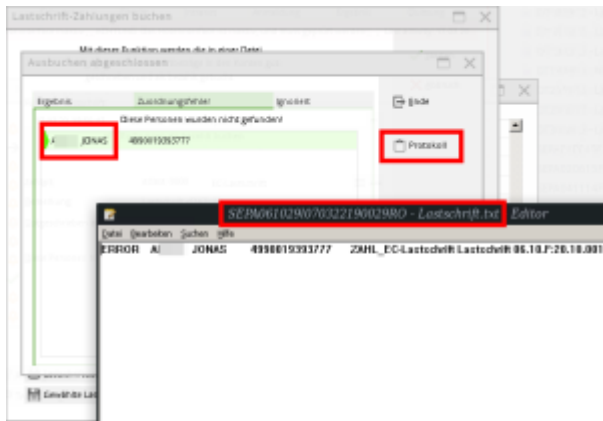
Lastschrift-Zahlungen buchen

Mit dieser Funktion werden die in einer Datei

Ausbuchen abgeschlossen

Ergebnis | Zuordnungsfehler | Ignoriert

Diese Personen wurden nicht gefunden!

A JONAS 4990019393777

Ende

Protokoll

SEPA061029070322190029RO - Lastschrift.txt - Editor

Datei Bearbeiten Suchen Hilfe

ERROR A JONAS 4990019393777 ZAHL_EC-Lastschrift Lastschrift 06.10.F:20.10.001

Gewählte La